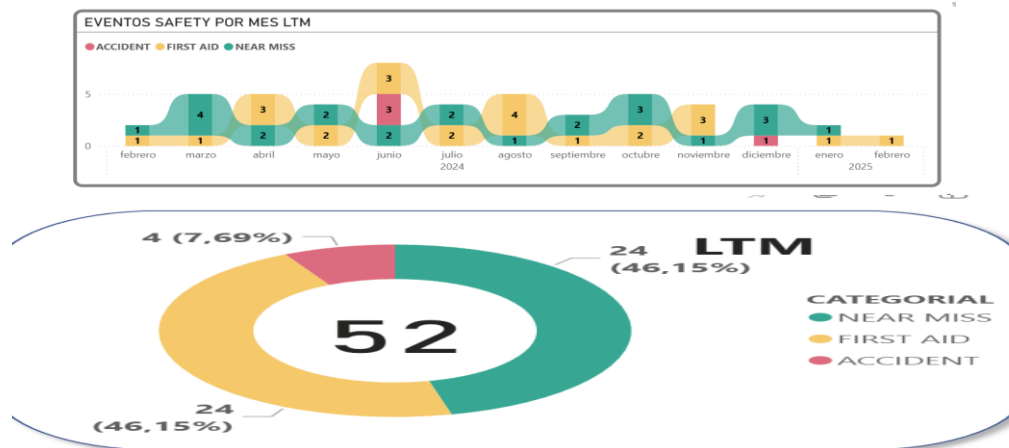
EVENTOS SAFETY POR MES LTM

ACCIDENT FIRST AID NEAR MISS

5
0

1 1 4 1 3 2 2 2 3 2 3 3 2 2 4 1 2 1 3 2 3 1 1 3 1 1 1 1

febrero marzo abril mayo junio julio agosto septiembre octubre noviembre diciembre enero febrero
2024 2025

4 (7,69%)
24 (46,15%)
LTM
52
24 (46,15%)

CATEGORIAL
NEAR MISS
FIRST AID
ACCIDENT